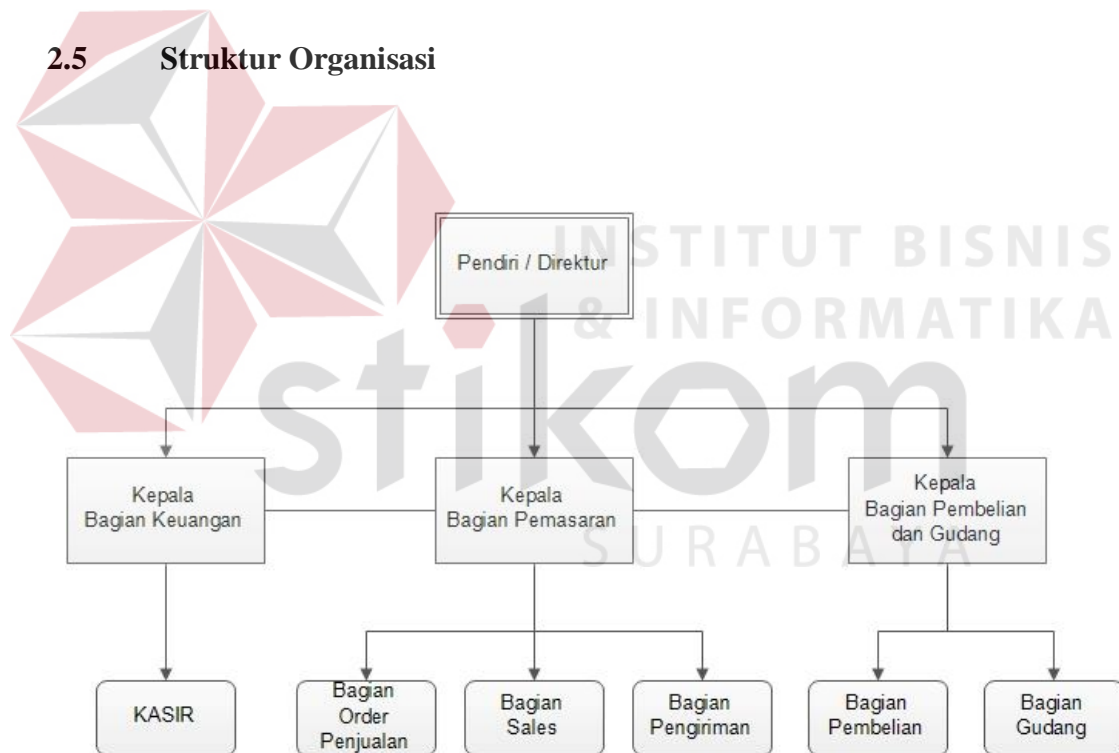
2.5 Struktur Organisasi

INSTITUT BISNIS & INFORMATIKA

stikom

SURABAYA

Pendiri / Direktur

Kepala Bagian Keuangan

Kepala Bagian Pemasaran

Kepala Bagian Pembelian dan Gudang

KASIR

Bagian Order Penjualan

Bagian Sales

Bagian Pengiriman

Bagian Pembelian

Bagian Gudang